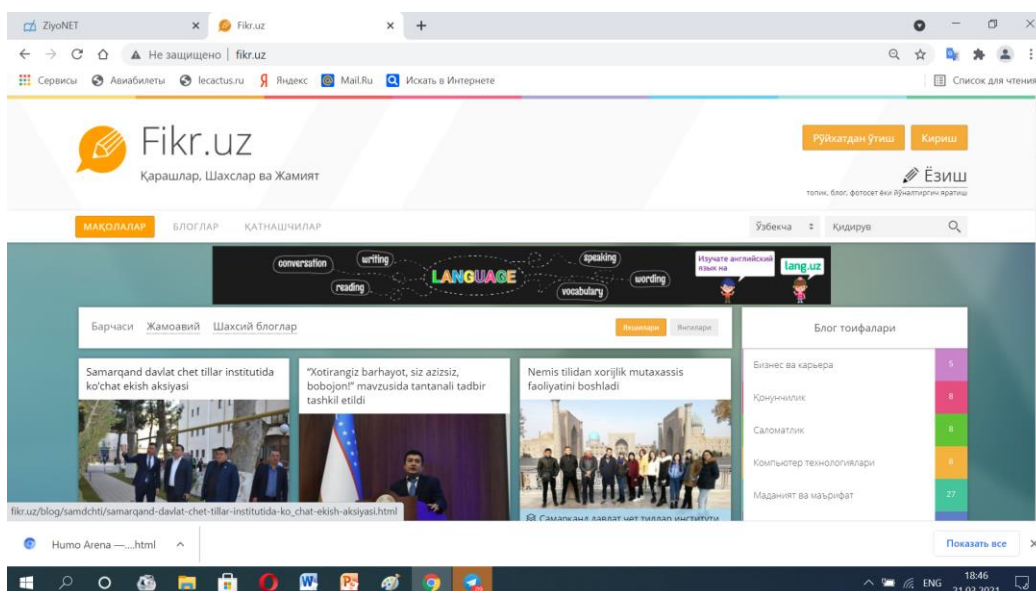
ZiyoNET × Fikr.uz × +

Не защищено | fikr.uz

Сервисы Авиабилеты lecactus.ru Яндекс Mail.Ru Искать в Интернете Список для чтения

Fikr.uz
Қарашлар, Шахслар ва Жамият

Рўйхатдан ўтиш Кириш

Ёзиш
топик, блог, фотосет ёки йўналтирувчи яратиш

МАҚОЛАЛАР БЛОГЛАР ҚАТНАШЧИЛАР

Ўзбекча Қидирув

conversation writing reading LANGUAGE speaking wording vocabulary Изучате английский язык на lang.uz

Барчаси Жамоавий Шахсий блоглар

Янгилари Янгилари

Блог тоифалари

Samarqand davlat chet tillar institutida ko'chat ekish aksiyasi

"Xotirangiz barhayot, siz azizsiz, bobojon!" mavzusida tantanali tadbir tashkil etildi

Nemis tilidan xorijlik mutaxassis faoliyatini boshladi

| | |
|---|---|
| Бизнес ва карьера | 5 |
| Қонунчилик | 8 |
| Саломатлик | 8 |
| Компьютер технологиялари | 8 |
| Маданият ва маърифат | 27 |

fikr.uz/blog/samdchti/samarqand-davlat-chet-tillar-institutida-ko_chat-ekish-aksiyasi.html

Самарқанд давлат чет тиллар институти

Humo Arena —....html

Показать все

ENG 18:46 21.02.2021